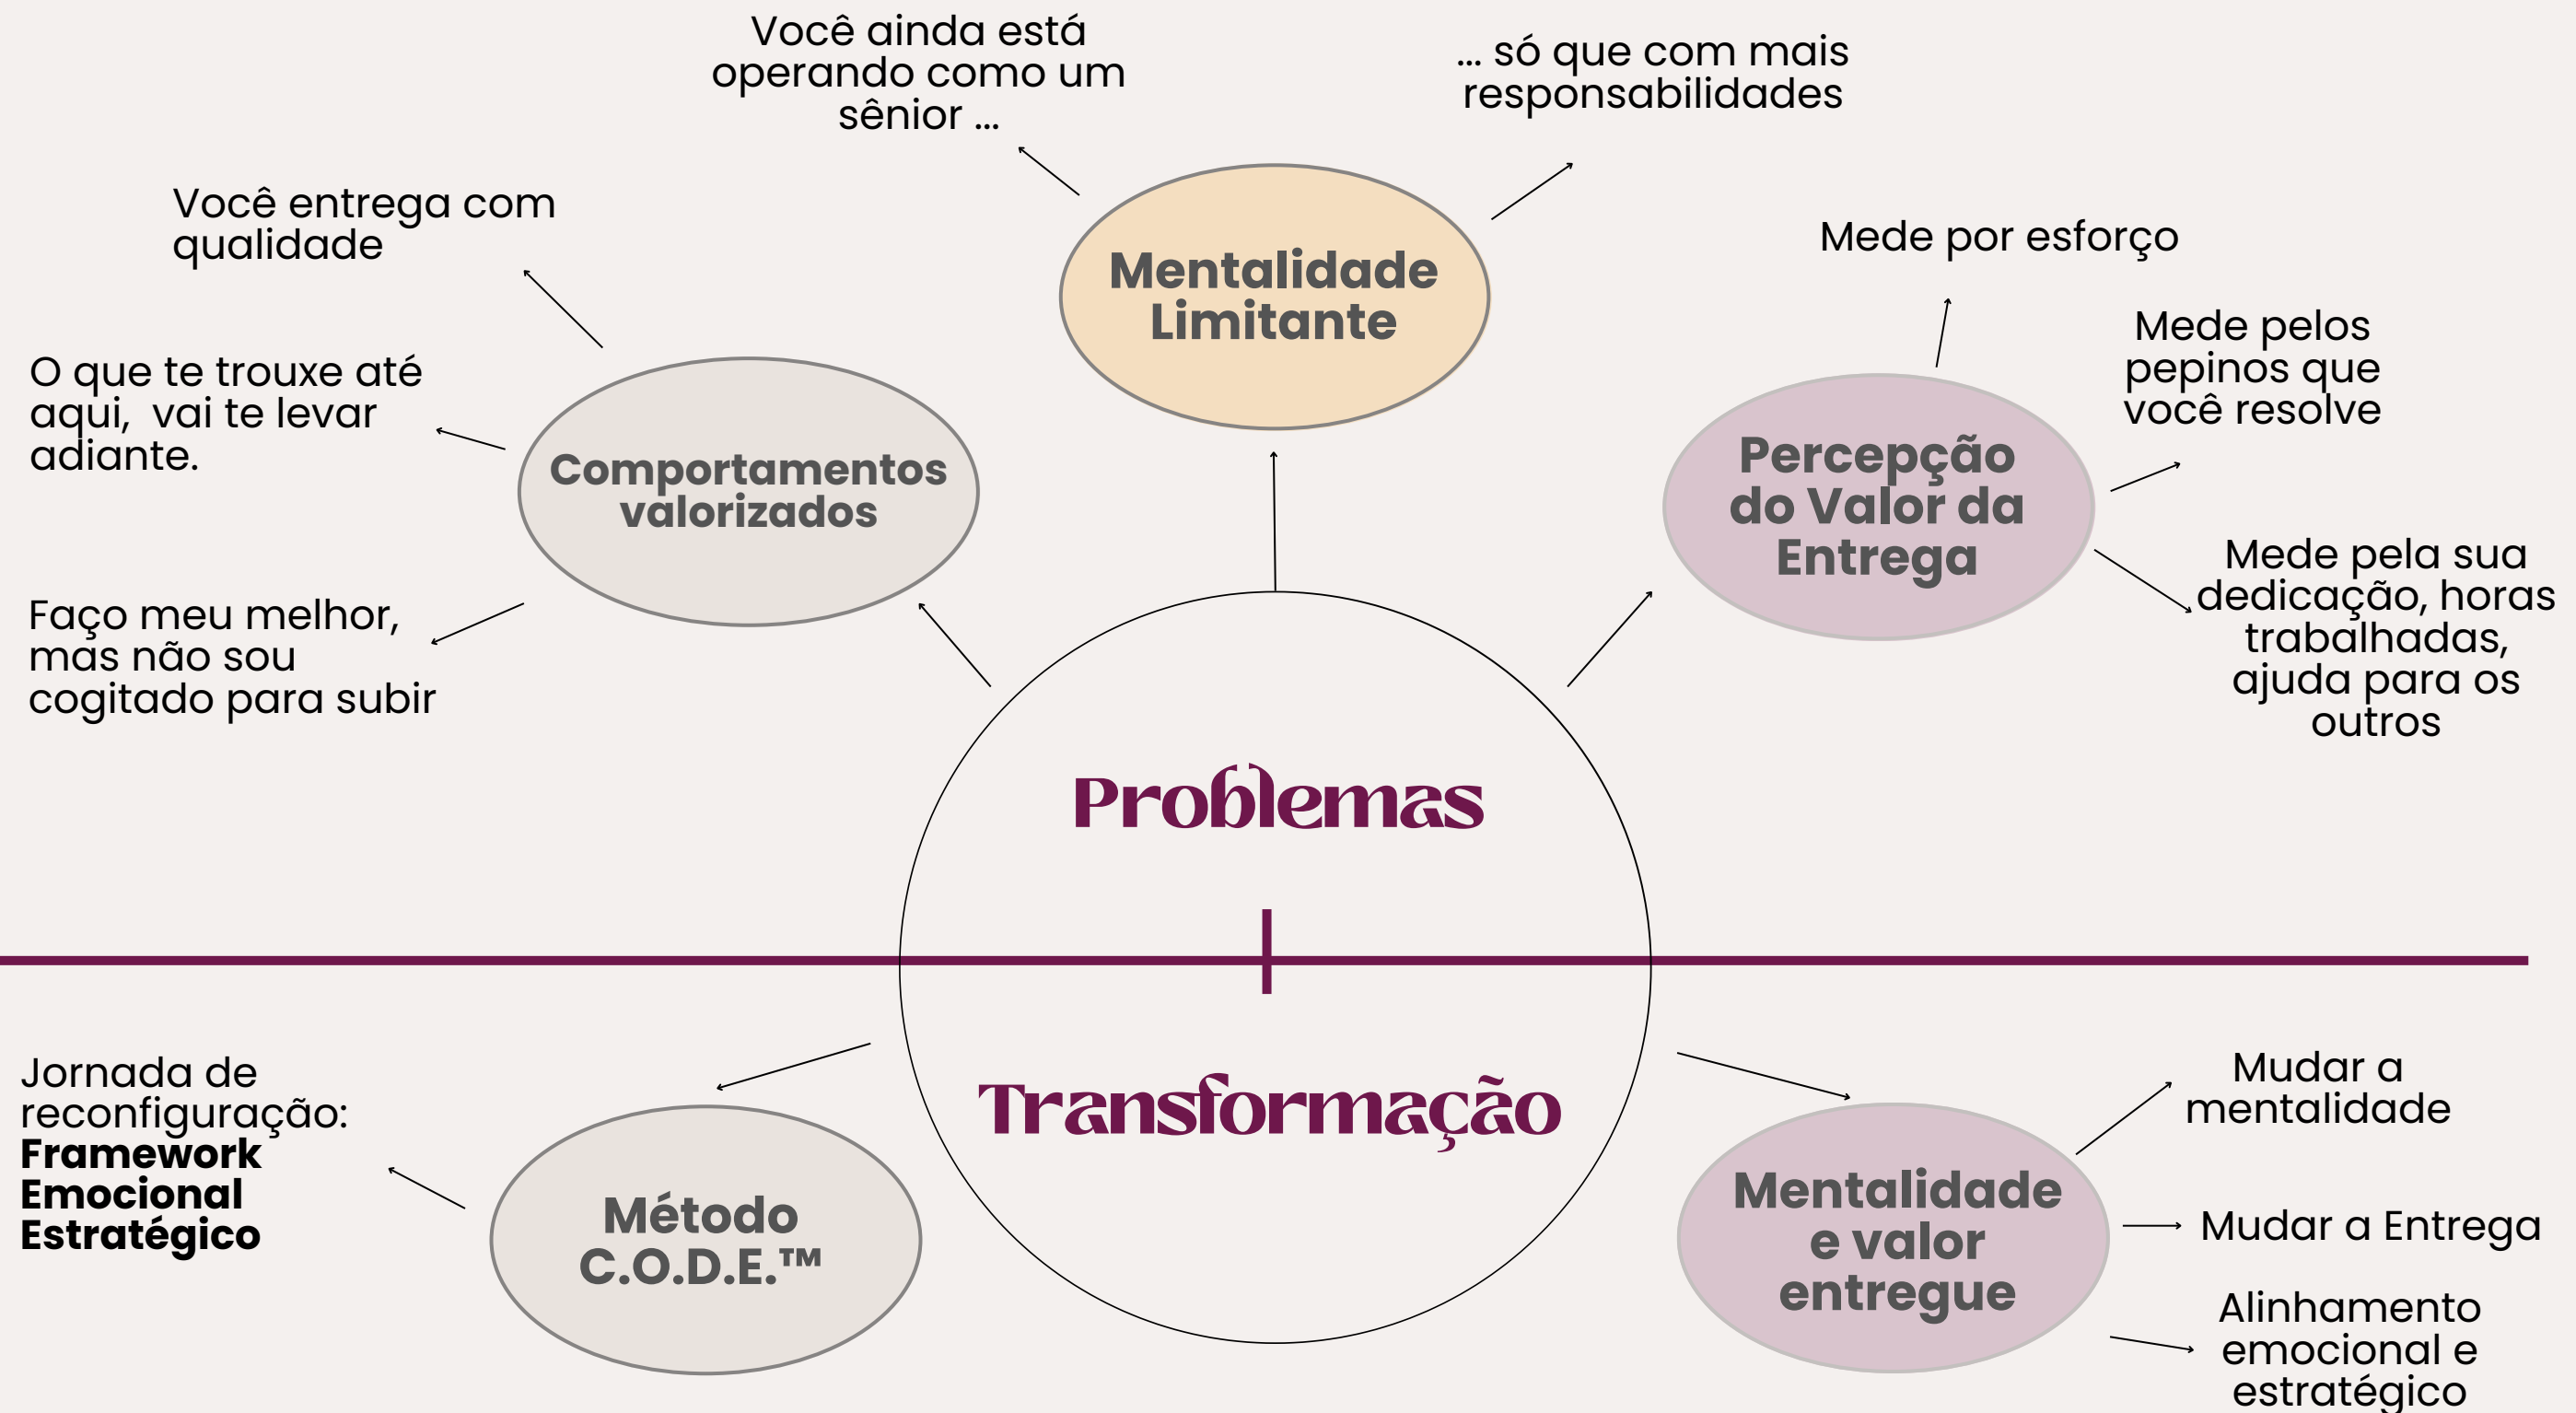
Você ainda está operando como um sênior ...

... só que com mais responsabilidades

Você entrega com qualidade

Mentalidade Limitante

Mede por esforço

Mede pelos pepinos que você resolve

O que te trouxe até aqui, vai te levar adiante.

Comportamentos valorizados

Percepção do Valor da Entrega

Mede pela sua dedicação, horas trabalhadas, ajuda para os outros

Faço meu melhor, mas não sou cogitado para subir

Problemas

Transformação

Jornada de reconfiguração: **Framework Emocional Estratégico**

Método C.O.D.E.™

Mentalidade e valor entregue

Mudar a mentalidade

Mudar a Entrega

Alinhamento emocional e estratégico